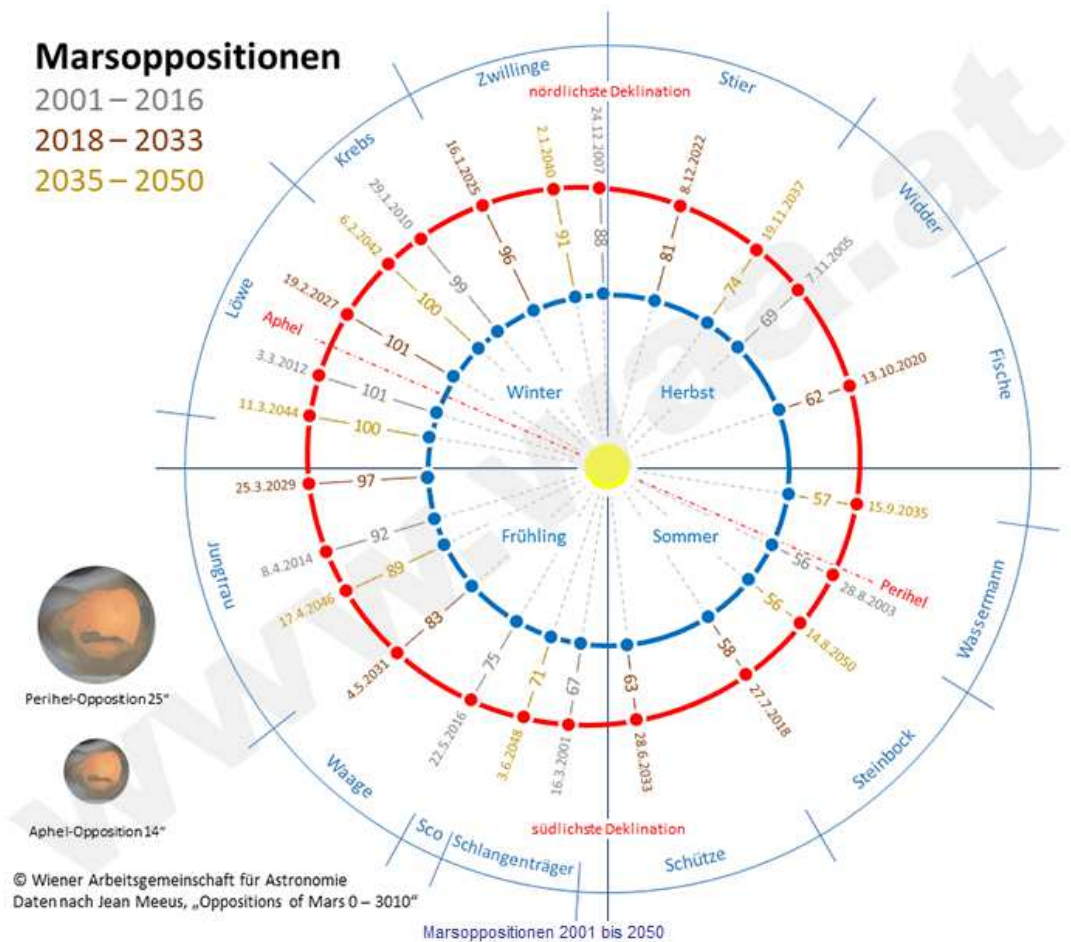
Marsoppositionen
2001 – 2016
2018 – 2033
2035 – 2050

Zwillinge
Stier
Krebs
Widder
Löwe
Fische
Jungfrau
Wassermann
Waage
Steinbock
Sco
Schlangenträger
Schütze

nördlichste Deklination
südlichste Deklination

Aphel
Perihel

Winter
Herbst
Frühling
Sommer

24.12.2007
88
2.1.2040
91
16.1.2025
96
29.1.2010
99
6.2.2042
100
19.2.2027
101
3.3.2012
101
11.3.2044
100
25.3.2029
97
8.4.2014
92
17.4.2046
89
4.5.2031
83
22.5.2016
75
3.6.2048
71
16.3.2001
67
28.6.2033
63
27.7.2018
58
14.8.2050
56
28.8.2003
56
15.9.2035
57
13.10.2020
62
7.11.2005
69
19.11.2037
74
8.12.2022
81

Perihel-Opposition 25"
Aphel-Opposition 14"

© Wiener Arbeitsgemeinschaft für Astronomie
Daten nach Jean Meeus, „Oppositions of Mars 0 – 3010"

Marsoppositionen 2001 bis 2050

www.waa.at